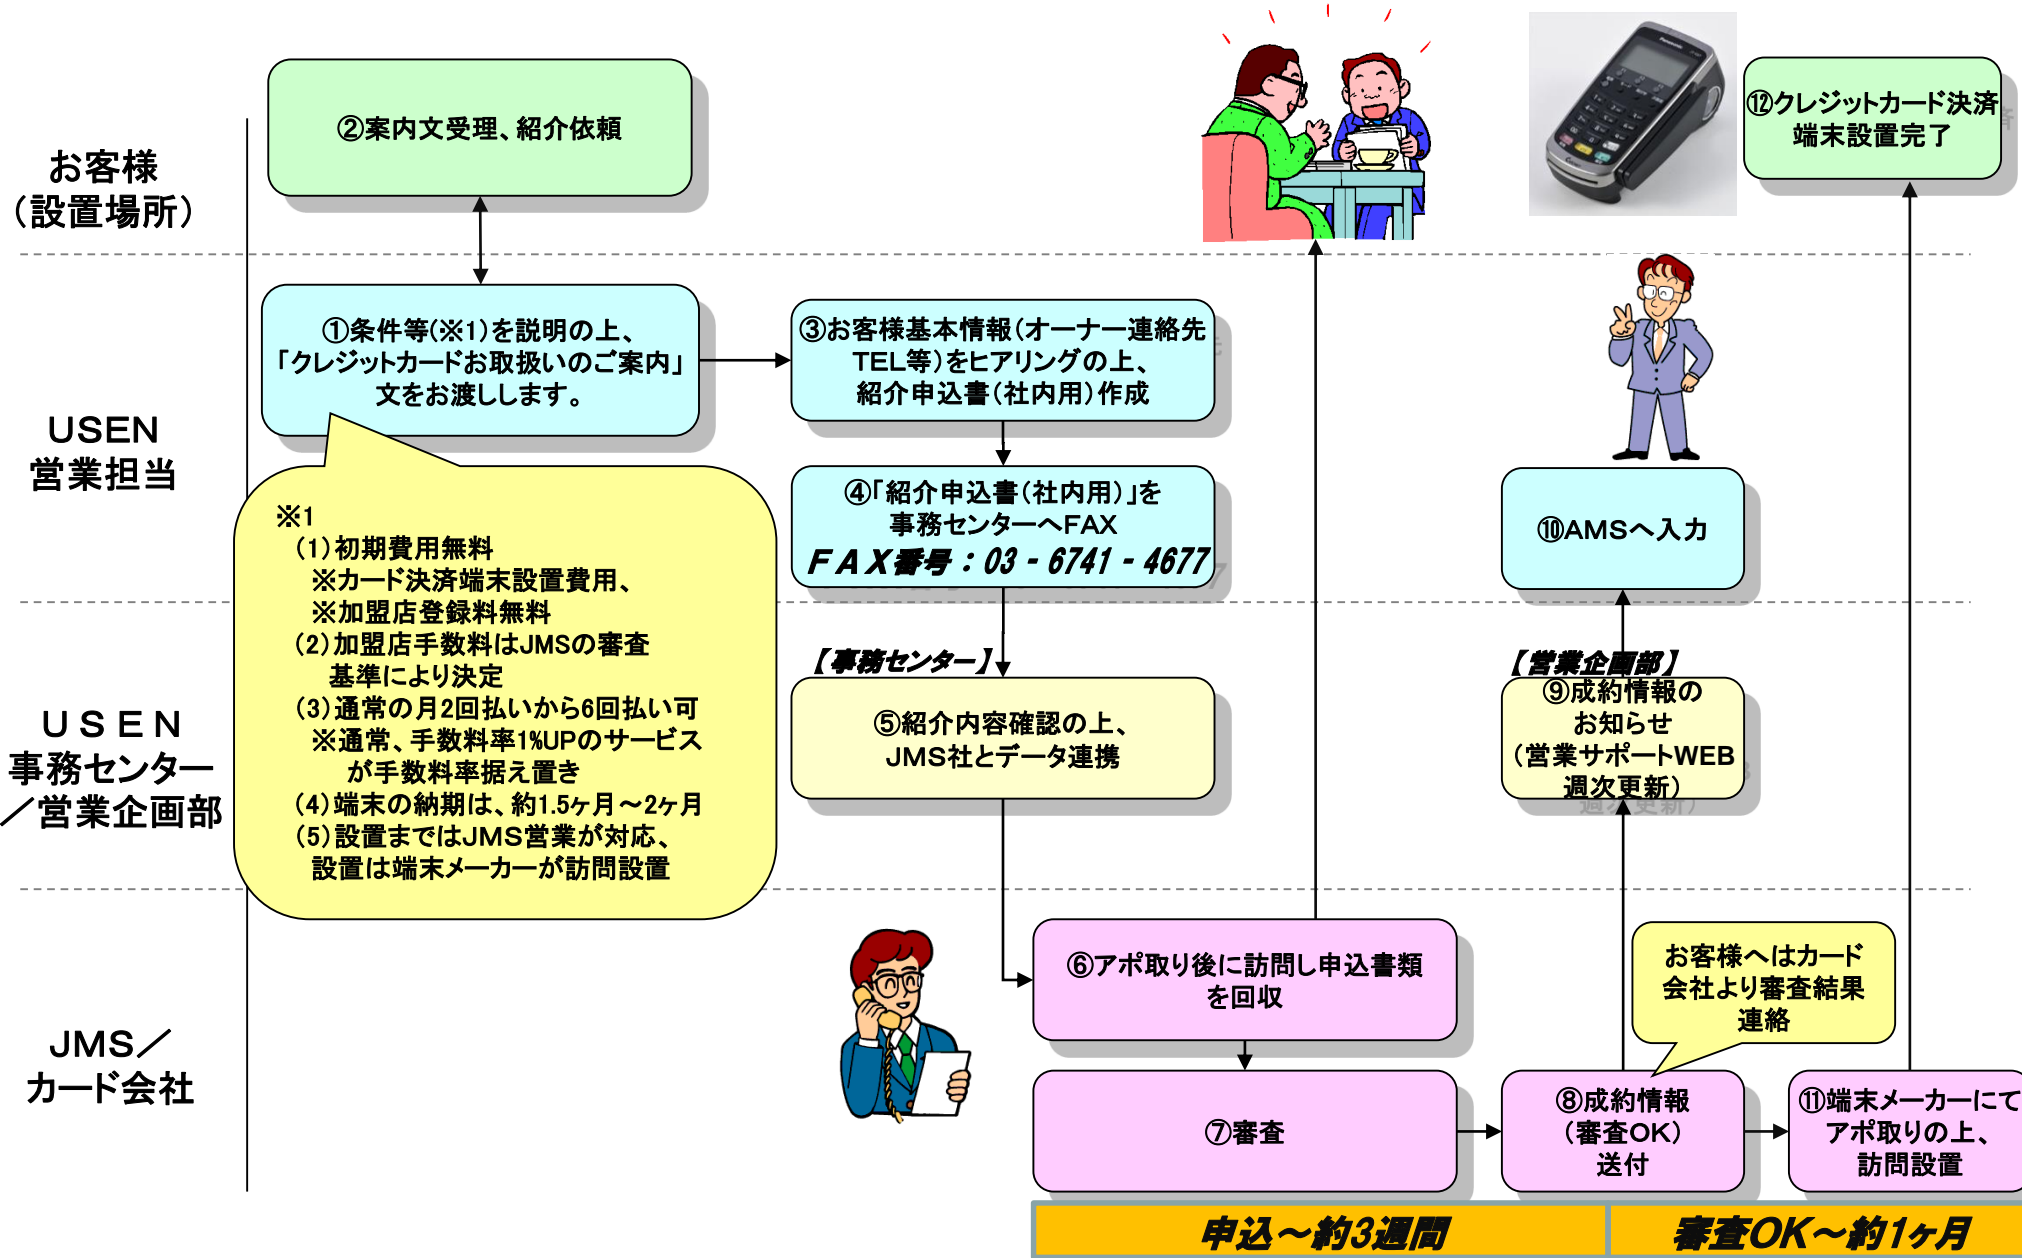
お客様
（設置場所）

USEN
営業担当

ＵＳＥＮ
事務センター
／営業企画部

JMS／
カード会社

②案内文受理、紹介依頼

①条件等（※1）を説明の上、「クレジットカードお取扱いのご案内」文をお渡しします。

③お客様基本情報（オーナー連絡先TEL等）をヒアリングの上、紹介申込書（社内用）作成

④「紹介申込書（社内用）」を事務センターへFAX
ＦＡＸ番号：03－6741－4677

※1
（1）初期費用無料
※カード決済端末設置費用、
※加盟店登録料無料
（2）加盟店手数料はJMSの審査基準により決定
（3）通常の月2回払いから6回払い可
※通常、手数料率1%UPのサービスが手数料率据え置き
（4）端末の納期は、約1.5ヶ月～2ヶ月
（5）設置まではJMS営業が対応、設置は端末メーカーが訪問設置

【事務センター】
⑤紹介内容確認の上、JMS社とデータ連携

⑥アポ取り後に訪問し申込書類を回収

⑦審査

⑫クレジットカード決済端末設置完了

⑩AMSへ入力

【営業企画部】
⑨成約情報のお知らせ（営業サポートWEB週次更新）

お客様へはカード会社より審査結果連絡

⑧成約情報（審査OK）送付

⑪端末メーカーにてアポ取りの上、訪問設置

申込～約3週間
審査OK～約1ヶ月